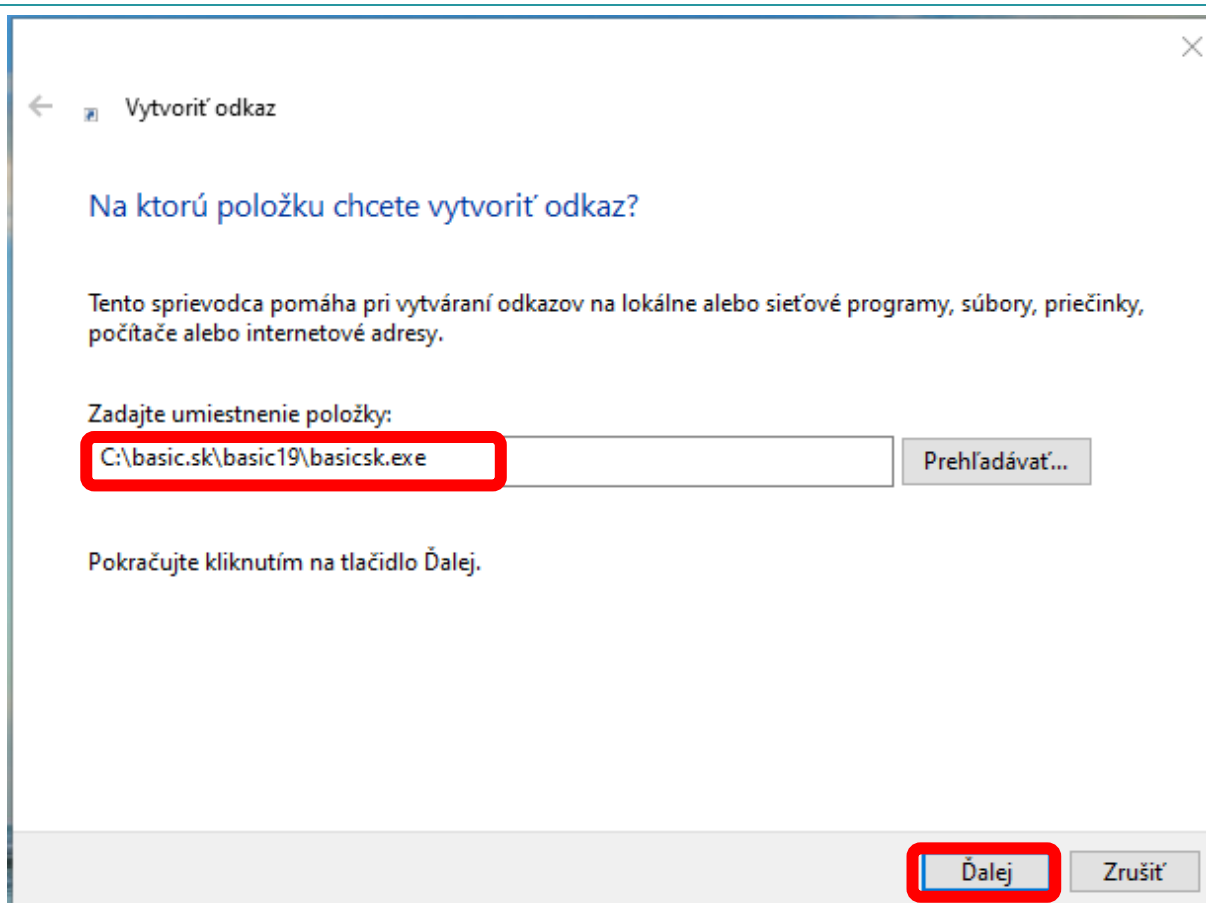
Vytvoriť odkaz

Na ktorú položku chcete vytvoriť odkaz?

Tento sprievodca pomáha pri vytváraní odkazov na lokálne alebo sieťové programy, súbory, priečinky, počítače alebo internetové adresy.

Zadajte umiestnenie položky:

C:\basic.sk\basic19\basicsk.exe

Prehľadávať...

Pokračujte kliknutím na tlačidlo Ďalej.

Ďalej

Zrušiť